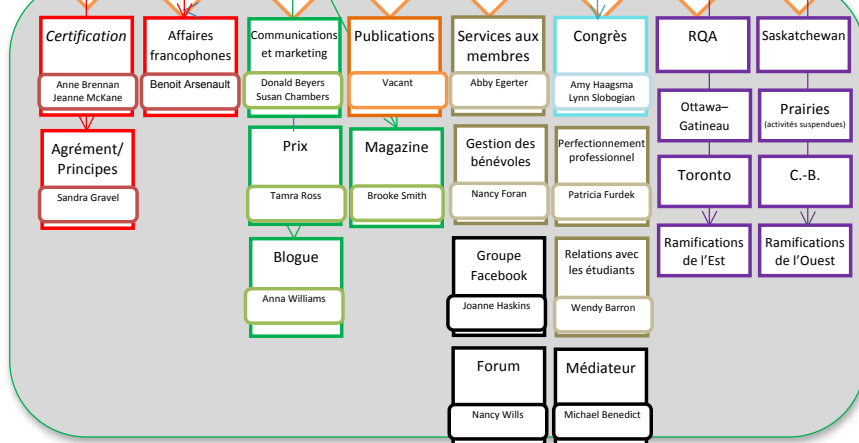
Certification

Anne Brennan
Jeanne McKane

Agrément/ Principes

Sandra Gravel

Affaires francophones

Benoit Arsenault

Communications et marketing

Donald Beyers
Susan Chambers

Prix

Tamra Ross

Blogue

Anna Williams

Publications

Vacant

Magazine

Brooke Smith

Services aux membres

Abby Egerter

Gestion des bénévoles

Nancy Foran

Groupe Facebook

Joanne Haskins

Forum

Nancy Wills

Congrès

Amy Haagsma
Lynn Slobogian

Perfectionnement professionnel

Patricia Furdek

Relations avec les étudiants

Wendy Barron

Médiateur

Michael Benedict

RQA

Ottawa–Gatineau

Toronto

Ramifications de l'Est

Saskatchewan

Prairies
(activités suspendues)

C.-B.

Ramifications de l'Ouest